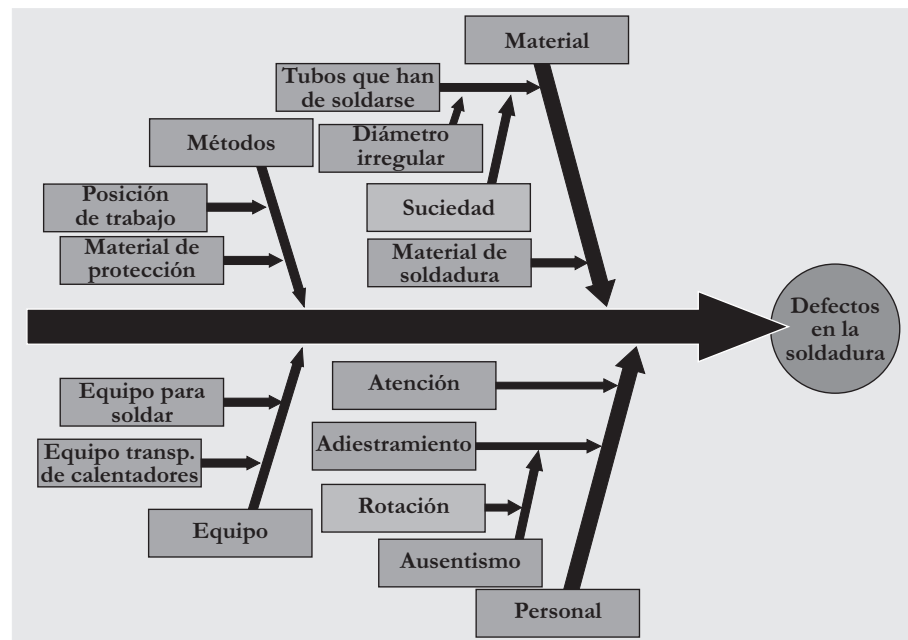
Material

Tubos que han de soldarse

Métodos

Diámetro irregular

Posición de trabajo

Suciedad

Material de protección

Material de soldadura

Defectos en la soldadura

Equipo para soldar

Atención

Adiestramiento

Equipo transp. de calentadores

Rotación

Equipo

Ausentismo

Personal